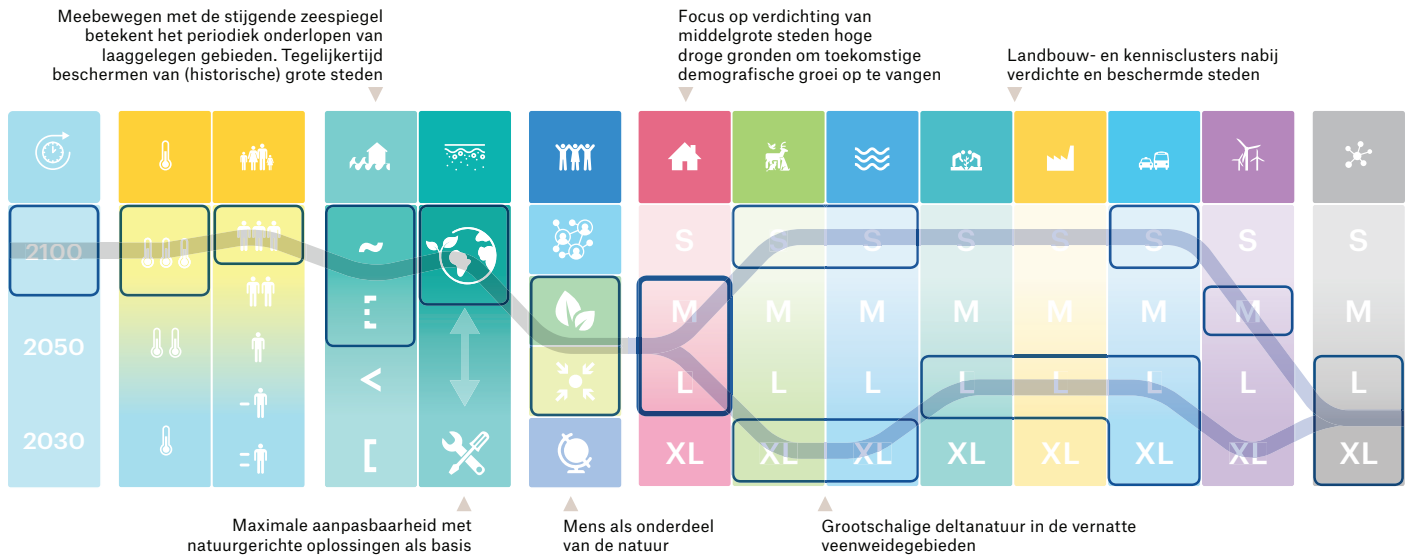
Meebewegen met de stijgende zeespiegel betekent het periodiek onderlopen van laaggelegen gebieden. Tegelijkertijd beschermen van (historische) grote steden

Focus op verdichting van middelgrote steden hoge droge gronden om toekomstige demografische groei op te vangen

Landbouw- en kennisclusters nabij verdichte en beschermde steden

2100

2050

2030

~

⁝

<

[

S M L XL

S M L XL

S M L XL

S M L XL

S M L XL

S M L XL

S M L XL

S M L XL

Maximale aanpasbaarheid met natuurgerichte oplossingen als basis

Mens als onderdeel van de natuur

Grootschalige deltanatuur in de vernatte veenweidegebieden